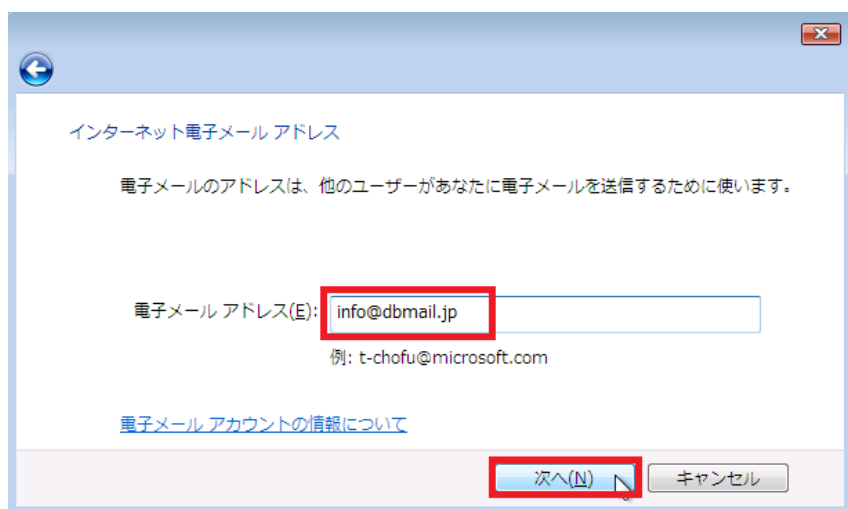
インターネット電子メール アドレス

電子メールのアドレスは、他のユーザーがあなたに電子メールを送信するために使います。

電子メール アドレス(E): info@dbmail.jp

例: t-chofu@microsoft.com

電子メール アカウントの情報について

次へ(N)

キャンセル